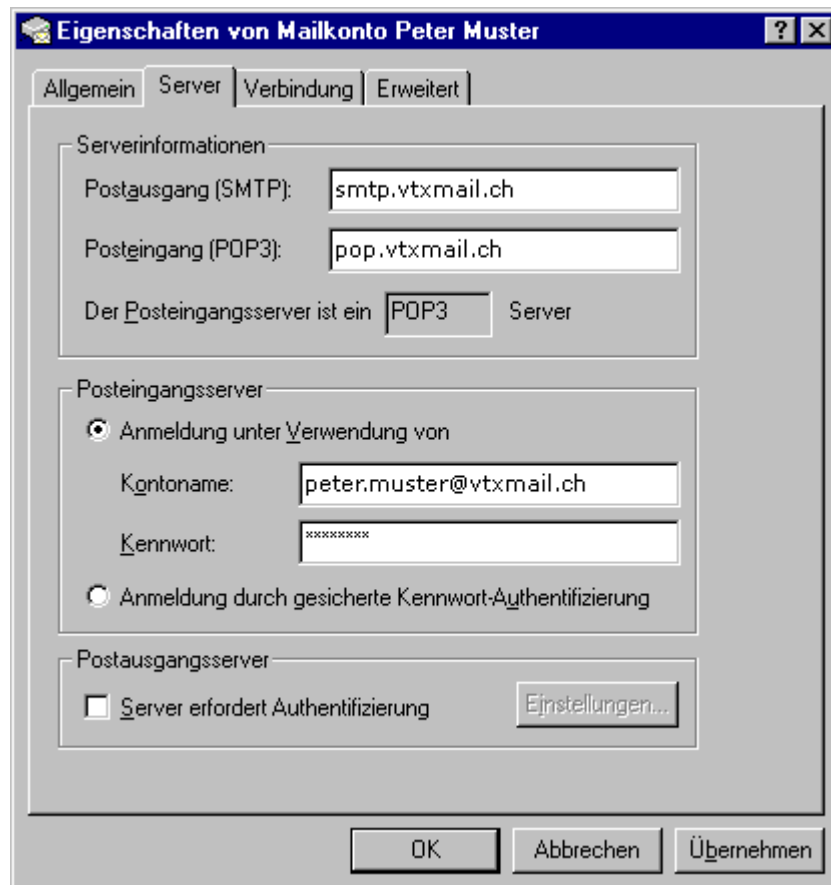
Eigenschaften von Mailkonto Peter Muster

?

Allgemein | Server | Verbindung | Erweitert

Serverinformationen

Postausgang (SMTP): smtp.vtxmail.ch

Posteingang (POP3): pop.vtxmail.ch

Der Posteingangsserver ist ein POP3 Server

Posteingangsserver

Anmeldung unter Verwendung von

Kontoname: peter.muster@vtxmail.ch

Kennwort: ********

Anmeldung durch gesicherte Kennwort-Authentifizierung

Postausgangsserver

Server erfordert Authentifizierung

Einstellungen...

OK

Abbrechen

Übernehmen